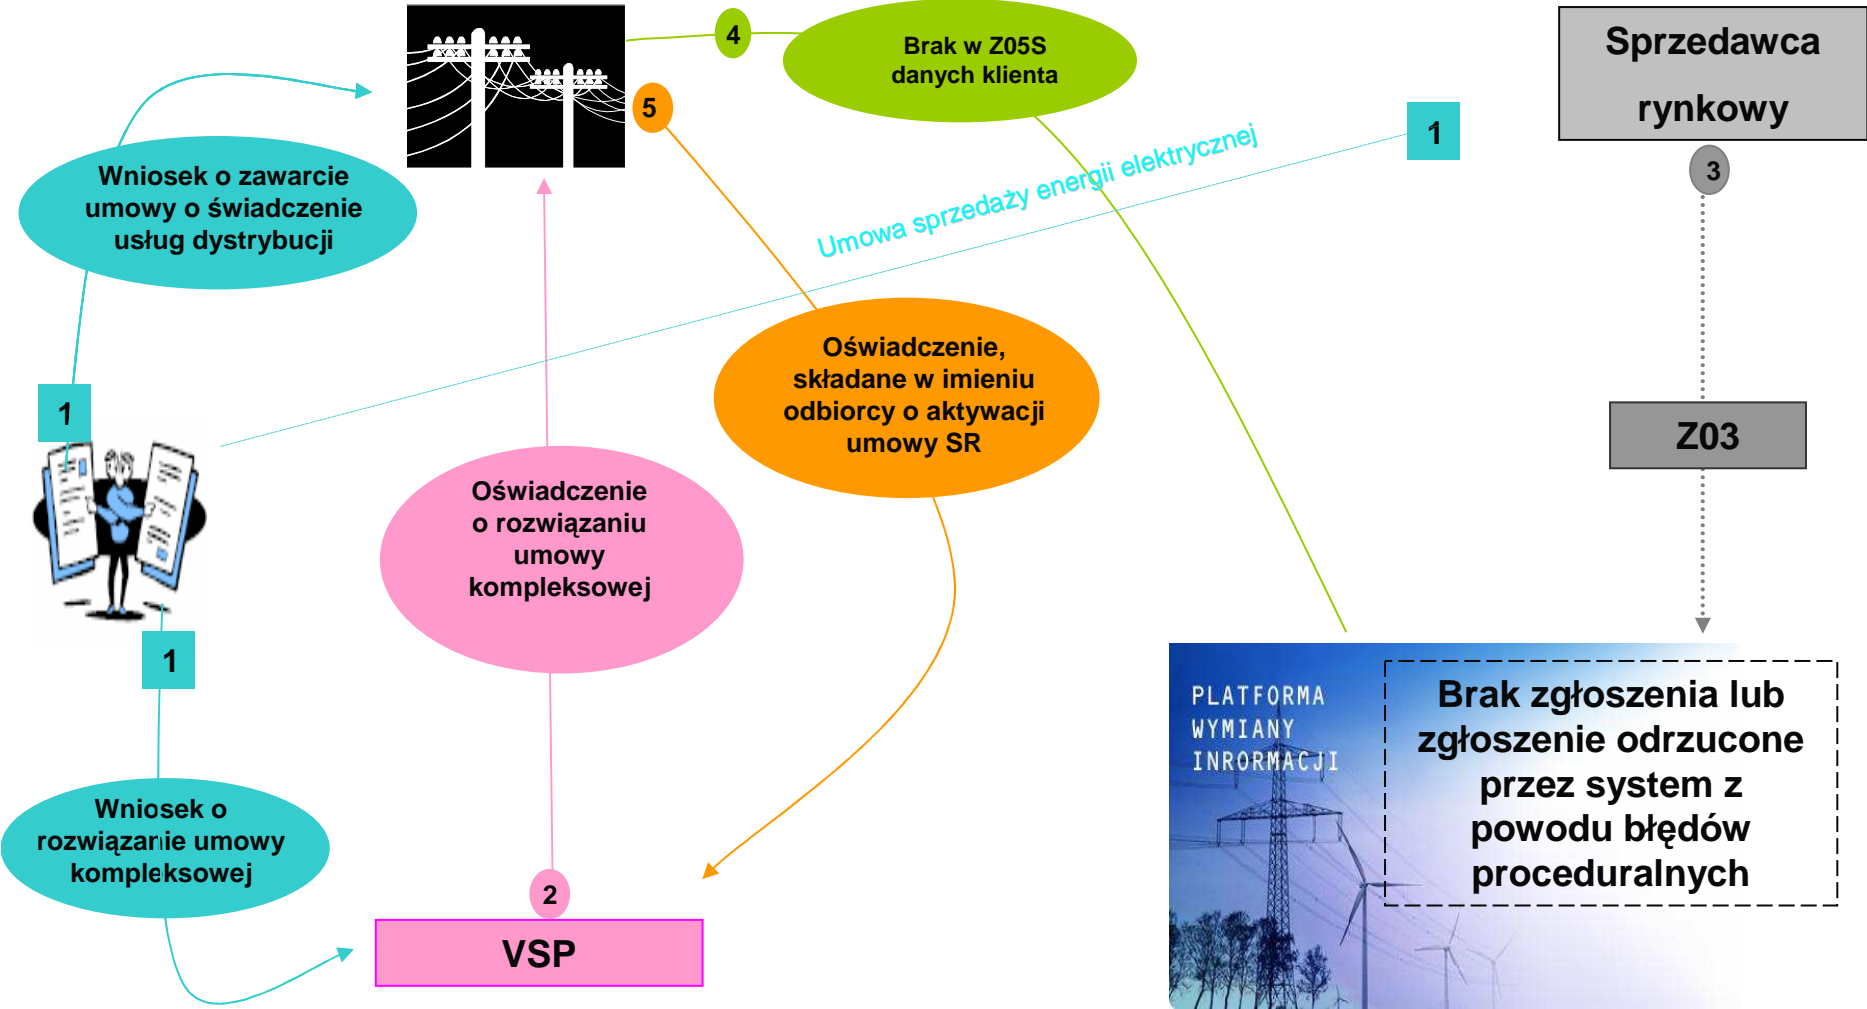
4

Brak w Z05S danych klienta

Sprzedawca rynkowy

3

5

1

Umowa sprzedaży energii elektrycznej

Wniosek o zawarcie umowy o świadczenie usług dystrybucji

Oświadczenie, składane w imieniu odbiorcy o aktywacji umowy SR

Z03

1

Oświadczenie o rozwiązaniu umowy kompleksowej

1

Wniosek o rozwiązanie umowy kompleksowej

PLATFORMA WYMIANY INRORMACJI

Brak zgłoszenia lub zgłoszenie odrzucone przez system z powodu błędów proceduralnych

2

VSP